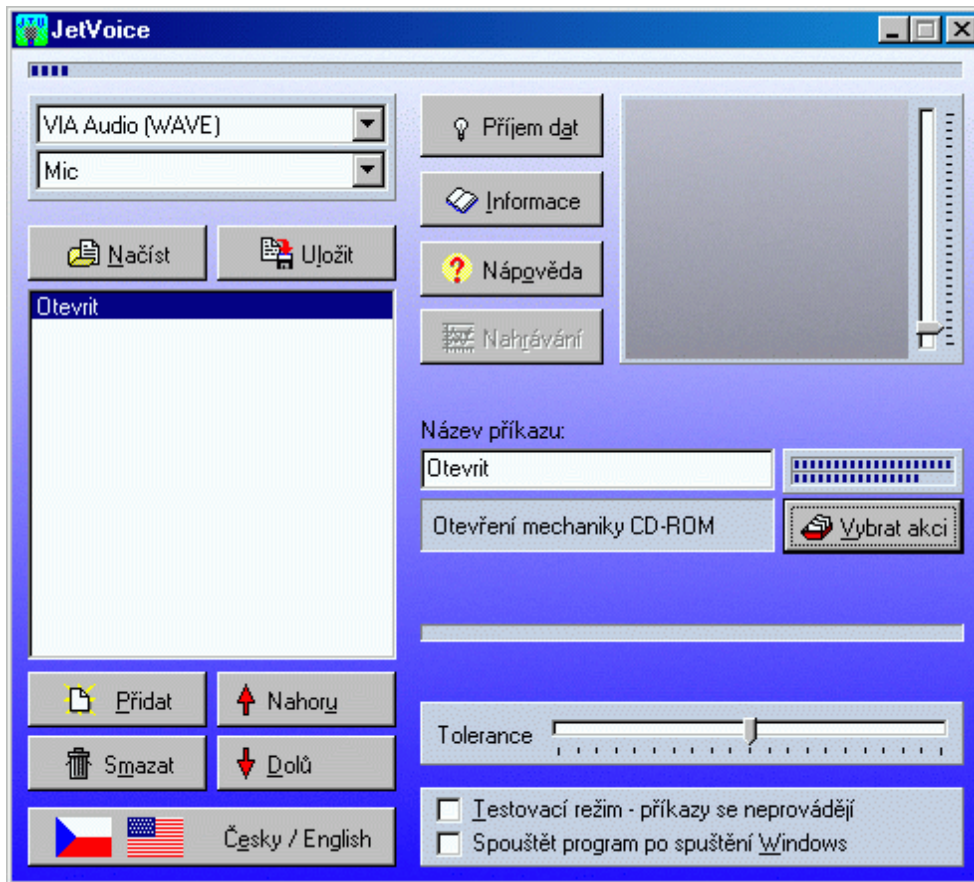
JetVoice

VIA Audio (WAVE)
Mic

Načíst
Uložit

Otevrit

Přidat
Nahoru
Smazat
Dolů

Česky / English

Příjem dat
Informace
Nápověda
Nahrávání

Název příkazu:
Otevrit
Otevření mechaniky CD-ROM
Vybrat akci

Tolerance

Testovací režim - příkazy se neprovádějí
Spouštět program po spuštění Windows